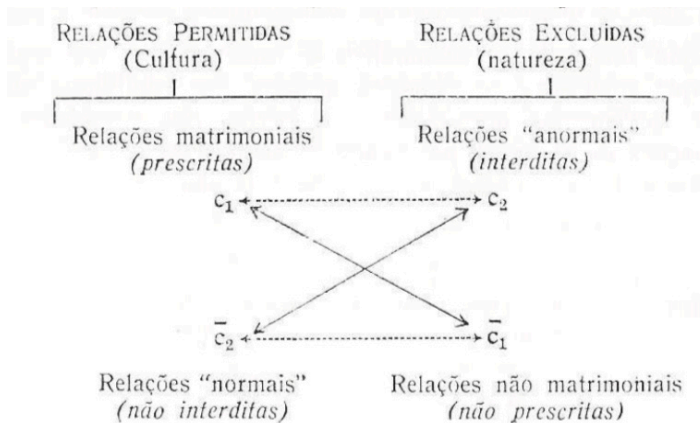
RELAÇÕES PERMITIDAS
(Cultura)

RELAÇÕES EXCLUÍDAS
(natureza)

Relações matrimoniais
*(prescritas)*

Relações "anormais"
*(interditas)*

$c_1$

$c_2$

$\bar{c}_2$

$\bar{c}_1$

Relações "normais"
*(não interditas)*

Relações não matrimoniais
*(não prescritas)*